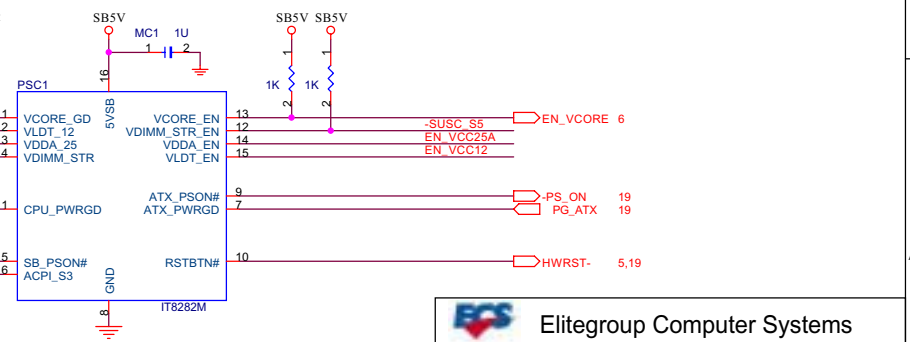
SB5V
MC1 1U
1 2
SB5V SB5V
1 1
1K 1K
2 2
PSC1
16
5VSB
1 VCORE_GD
2 VLDT_12
3 VDDA_25
4 VDIMM_STR
VCORE_EN 13
VDIMM_STR_EN 12
VDDA_EN 14
VLDT_EN 15
-SUSC_S5
EN_VCC25A
EN_VCC12
EN_VCORE 6
ATX_PSON# 9
ATX_PWRGD 7
-PS_ON 19
PG_ATX 19
1 CPU_PWRGD
5 SB_PSON#
6 ACPI_S3
RSTBTN# 10
HWRST- 5,19
GND
8
IT8282M
ECS
Elitegroup Computer Systems